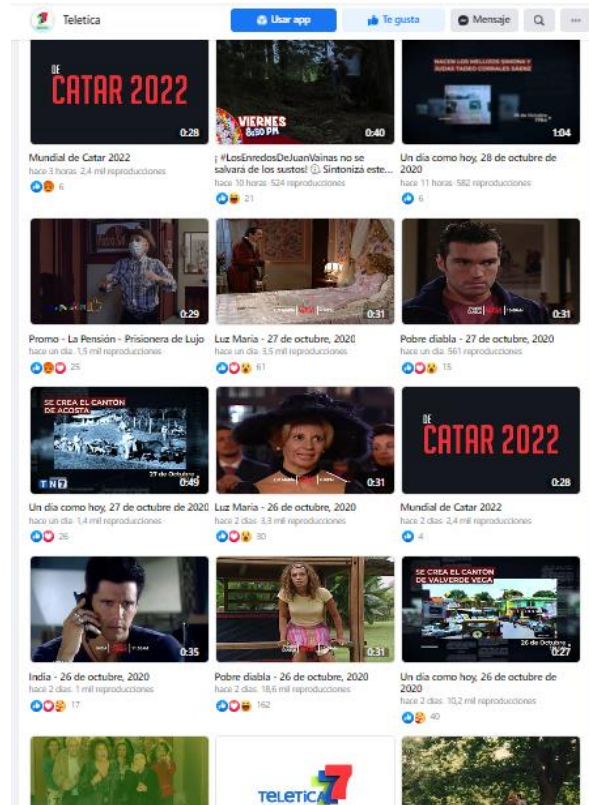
Teletica
Usar app
Te gusta
Mensaje

DE
CATAR 2022
0:28
Mundial de Catar 2022
hace 3 horas 2,4 mil reproducciones
6

VIERNES
8:30 PM
0:40
¡ #LosEnredosDeJuanVainas no se salvará de los sustos! Sintonizá este...
hace 10 horas 524 reproducciones
21

NACEN LOS MELLIZOS SIMONA Y JUDAS TADEO CORRALES SAENZ
1:04
Un día como hoy, 28 de octubre de 2020
hace 11 horas 582 reproducciones
6

0:29
Promo - La Pensión - Prisionera de Lujo
hace un día 1,5 mil reproducciones
25

0:31
Luz María - 27 de octubre, 2020
hace un día 3,5 mil reproducciones
61

0:31
Pobre diabla - 27 de octubre, 2020
hace un día 561 reproducciones
15

SE CREA EL CANTÓN DE ACOSTA
27 de Octubre
TN7
0:49
Un día como hoy, 27 de octubre de 2020
hace un día 1,4 mil reproducciones
26

0:31
Luz María - 26 de octubre, 2020
hace 2 días 3,3 mil reproducciones
30

DE
CATAR 2022
0:28
Mundial de Catar 2022
hace 2 días 2,4 mil reproducciones
4

0:35
India - 26 de octubre, 2020
hace 2 días 1 mil reproducciones
17

0:31
Pobre diabla - 26 de octubre, 2020
hace 2 días 18,6 mil reproducciones
162

SE CREA EL CANTÓN DE VALVERDE VEGA
26 de Octubre
0:27
Un día como hoy, 26 de octubre de 2020
hace 2 días 10,2 mil reproducciones
40

TELETICA 7